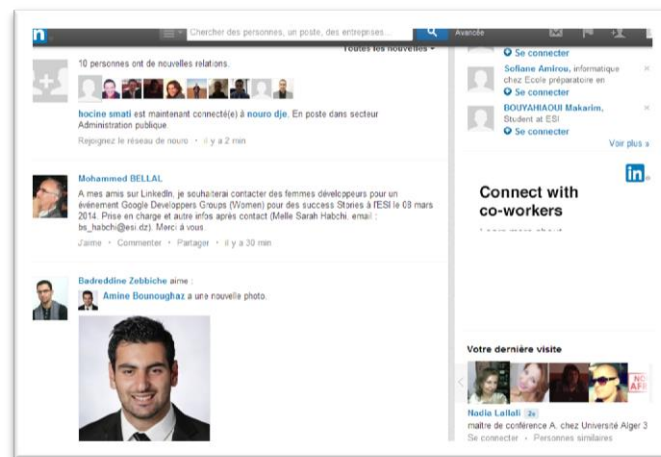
in Chercher des personnes, un poste, des entreprises... Avancée

Toutes les nouvelles

10 personnes ont de nouvelles relations.

hocine smati est maintenant connecté(e) à nouro dje. En poste dans secteur Administration publique.

Rejoignez le réseau de nouro · il y a 2 min

Mohammed BELLAL

A mes amis sur LinkedIn, je souhaiterai contacter des femmes développeurs pour un événement Google Developpers Groups (Women) pour des success Stories à l'ESI le 08 mars 2014. Prise en charge et autre infos après contact (Melle Sarah Habchi, email : bs_habchi@esi.dz). Merci à vous

J'aime · Commenter · Partager · il y a 30 min

Badreddine Zebbiche aime :

Amine Bounoughaz a une nouvelle photo.

Se connecter

Sofiane Amirou, informatique chez Ecole préparatoire en

Se connecter

BOUYAHIAOUI Makarim, Student at ESI

Se connecter

Voir plus »

in

Connect with co-workers

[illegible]

Votre dernière visite

Nadia Lallali 2e

maître de conférence A. chez Université Alger 3

Se connecter · Personnes similaires